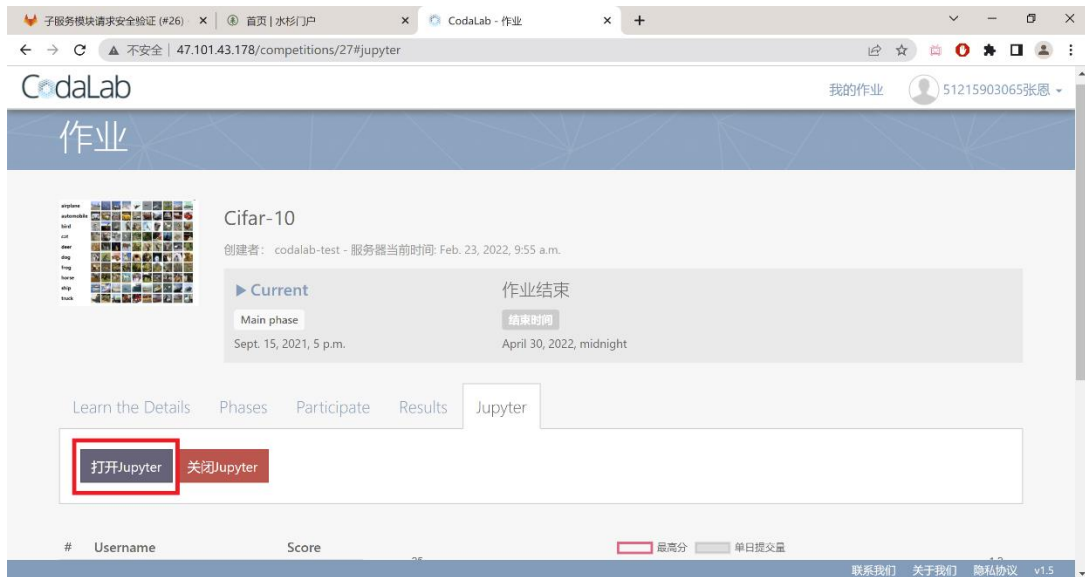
子服务模块请求安全验证 (#26) ×
首页 | 水杉门户 ×
CodaLab - 作业 ×
+

← → C ▲ 不安全 | 47.101.43.178/competitions/27#jupyter

CodaLab
我的作业
51215903065张恩 ▾

作业

airplane
automobile
bird
cat
deer
dog
frog
horse
ship
truck

Cifar-10

创建者: codalab-test - 服务器当前时间: Feb. 23, 2022, 9:55 a.m.

▶ Current
Main phase
Sept. 15, 2021, 5 p.m.

作业结束
结束时间
April 30, 2022, midnight

Learn the Details
Phases
Participate
Results
Jupyter

打开Jupyter
关闭Jupyter

#
Username
Score
最高分
单日提交量

联系我们
关于我们
隐私协议
v1.5